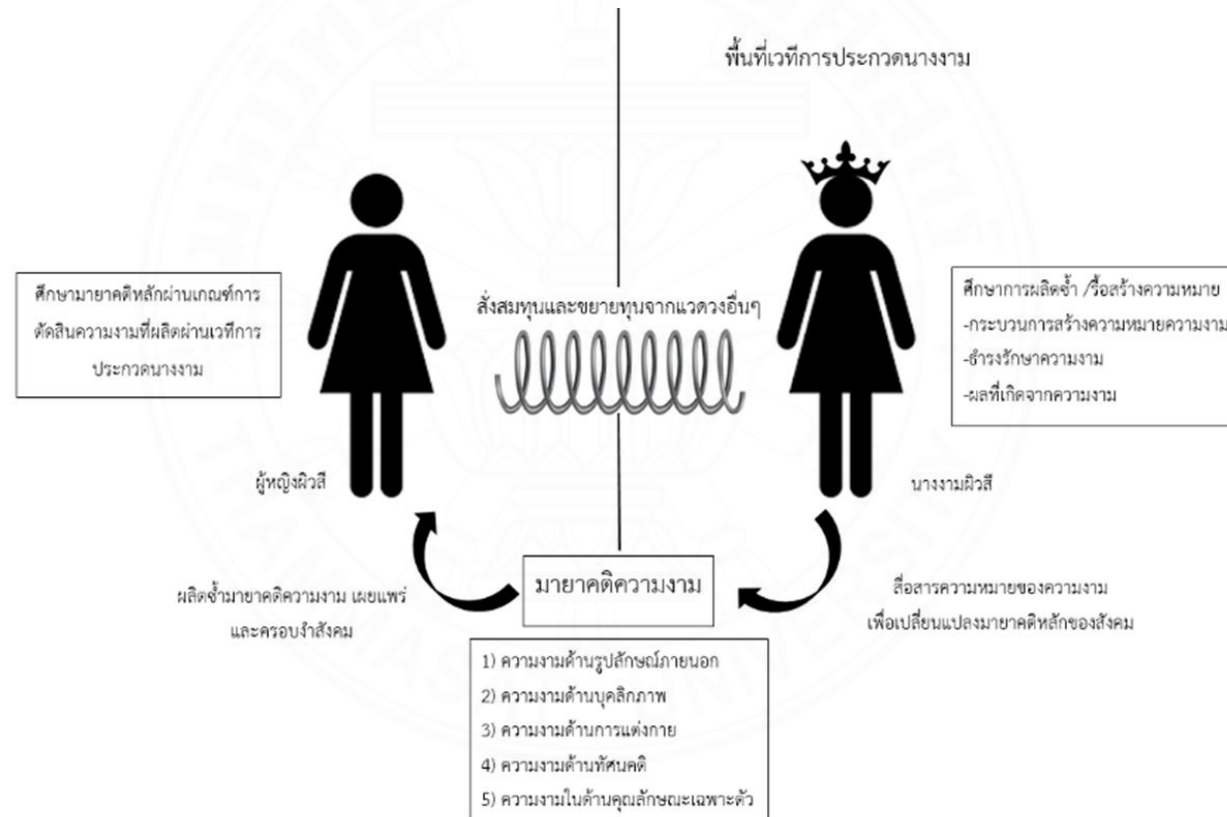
พื้นที่เวทีการประกวดนางงาม

ศึกษามายาคติหลักผ่านเกณฑ์การตัดสินความงามที่ผลิตผ่านเวทีการประกวดนางงาม

สั่งสมทุนและขยายทุนจากแวดวงอื่นๆ

ศึกษาการผลิตซ้ำ /รื้อสร้างความหมาย
-กระบวนการสร้างความหมายความงาม
-ธำรงรักษาความงาม
-ผลที่เกิดจากความงาม

ผู้หญิงผิวสี

นางงามผิวสี

ผลิตซ้ำมายาคติความงาม เผยแพร่และครอบงำสังคม

มายาคติความงาม

สื่อสารความหมายของความงามเพื่อเปลี่ยนแปลงมายาคติหลักของสังคม

1) ความงามด้านรูปลักษณ์ภายนอก
2) ความงามด้านบุคลิกภาพ
3) ความงามด้านการแต่งกาย
4) ความงามด้านทัศนคติ
5) ความงามในด้านคุณลักษณะเฉพาะตัว